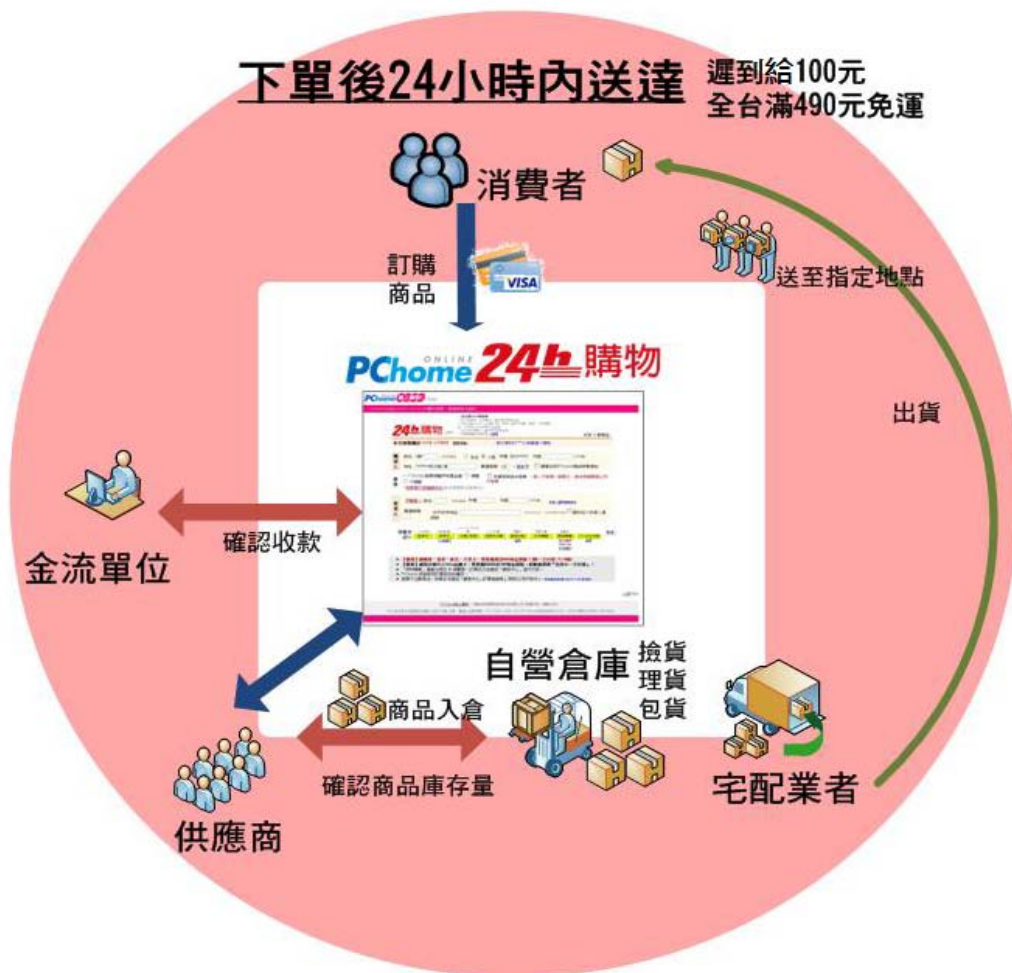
下單後24小時內送達

遲到給100元
全台滿490元免運

消費者

訂購
商品

VISA

送至指定地點

出貨

PChome ONLINE 24h 購物

金流單位

確認收款

自營倉庫

撿貨
理貨
包貨

商品入倉

確認商品庫存量

供應商

宅配業者